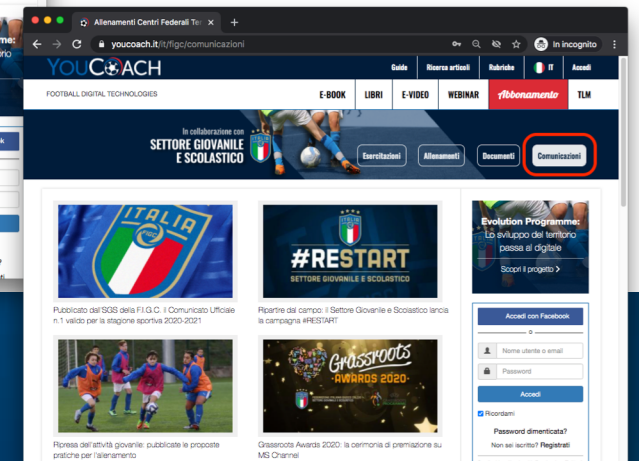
Allenamenti Centri Federali Te
youcoach.it/it/figc/comunicazioni
In incognito
YOUCOACH
Guide Ricerca articoli Rubriche IT Accedi
FOOTBALL DIGITAL TECHNOLOGIES
E-BOOK LIBRI E-VIDEO WEBINAR Abbonamento TLM
In collaborazione con
SETTORE GIOVANILE E SCOLASTICO
Esercitazioni Allenamenti Documenti Comunicazioni
ITALIA FIGC
Pubblicato dal SGS della F.I.G.C. il Comunicato Ufficiale n.1 valido per la stagione sportiva 2020-2021
#RESTART
SETTORE GIOVANILE E SCOLASTICO
Ripartire dal campo: il Settore Giovanile e Scolastico lancia la campagna #RESTART
Evolution Programme:
Lo sviluppo del territorio passa al digitale
Scopri il progetto >
Accedi con Facebook
o
Nome utente o email
Password
Accedi
Ricordami
Password dimenticata?
Non sei iscritto? Registrati
Ripresa dell'attività giovanile: pubblicate le proposte pratiche per l'allenamento
Grassroots
AWARDS 2020
Grassroots Awards 2020: la cerimonia di premiazione su MS Channel